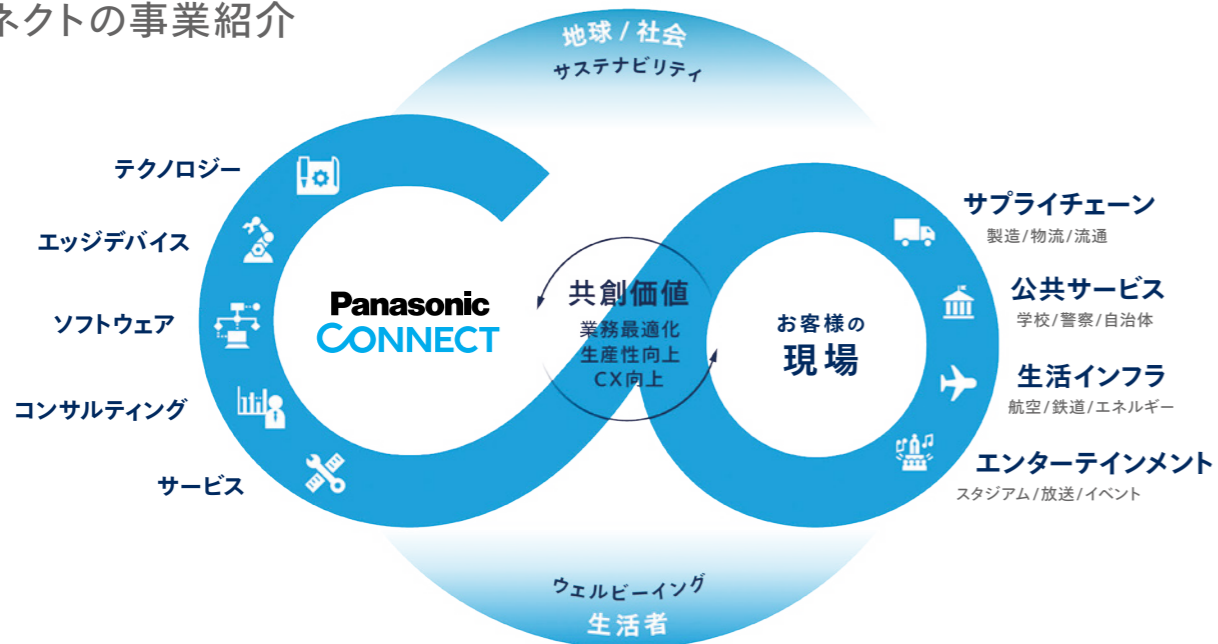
ネクトの事業紹介

地球 / 社会
サステナビリティ

テクノロジー
エッジデバイス
ソフトウェア
コンサルティング
サービス

Panasonic
CONNECT

共創価値
業務最適化
生産性向上
CX向上

お客様の
現場

サプライチェーン
製造/物流/流通
公共サービス
学校/警察/自治体
生活インフラ
航空/鉄道/エネルギー
エンターテインメント
スタジアム/放送/イベント

ウェルビーイング
生活者